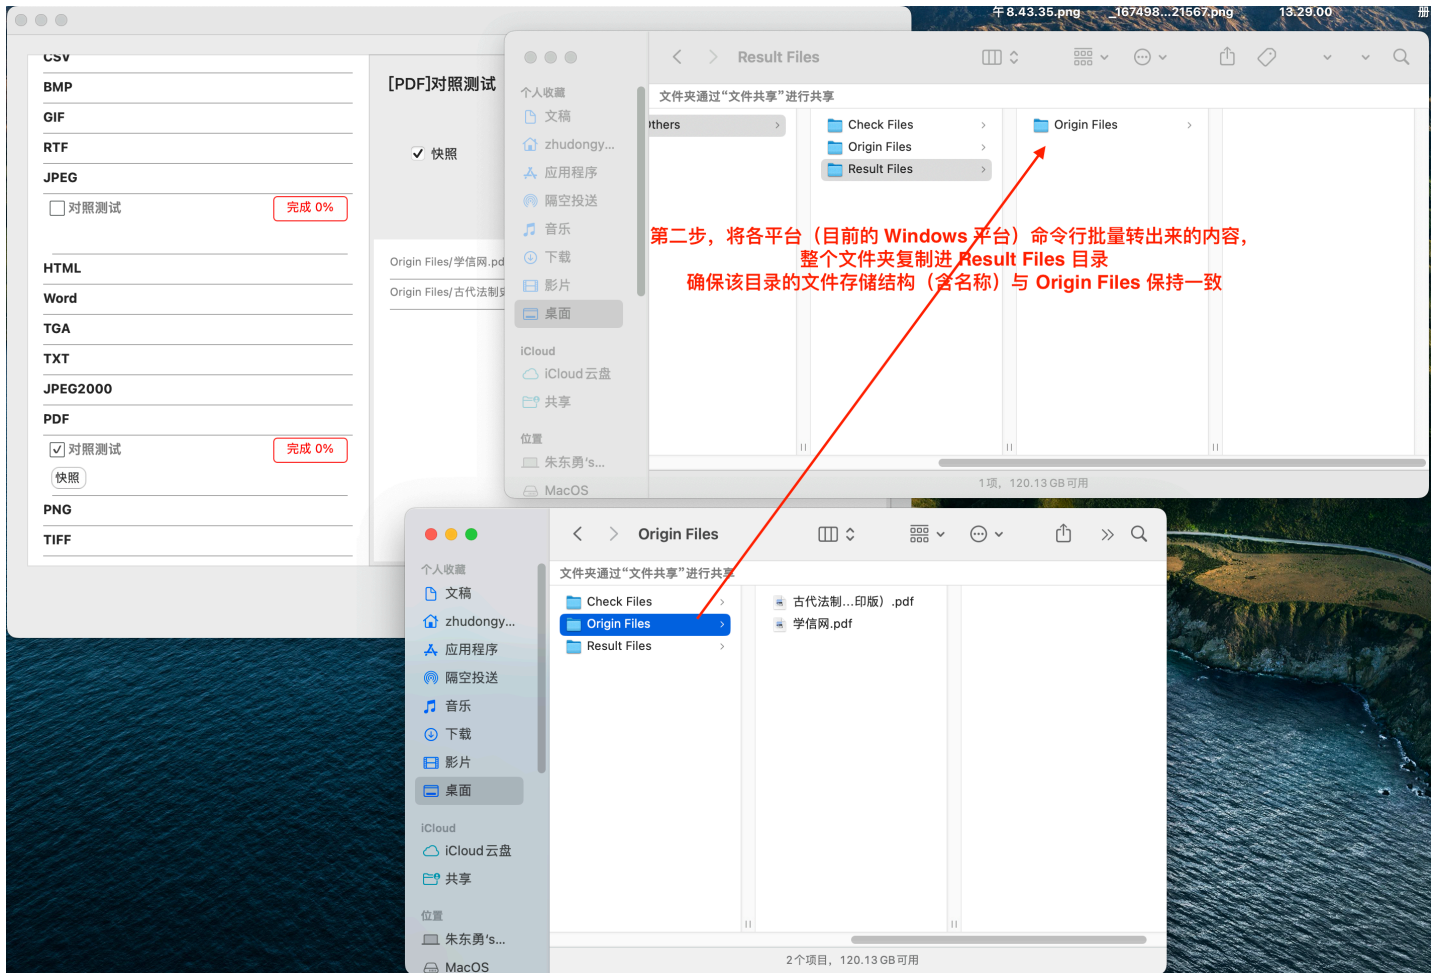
午8.43.35.png _167498...21567.png 13.29.00 册

CSV
BMP
GIF
RTF
JPEG
对照测试 完成 0%
HTML
Word
TGA
TXT
JPEG2000
PDF
对照测试 完成 0%
快照
PNG
TIFF

[PDF]对照测试
快照
Origin Files/学信网.pd
Origin Files/古代法制史

Result Files
个人收藏
文稿
zhudongy...
应用程序
隔空投送
音乐
下载
影片
桌面
iCloud
iCloud 云盘
共享
位置
朱东勇's...
MacOS
文件夹通过"文件共享"进行共享
thers
Check Files
Origin Files
Result Files
Origin Files
1项，120.13 GB可用

第二步，将各平台（目前的 Windows 平台）命令行批量转出来的内容，
整个文件夹复制进 Result Files 目录
确保该目录的文件存储结构（含名称）与 Origin Files 保持一致

Origin Files
个人收藏
文稿
zhudongy...
应用程序
隔空投送
音乐
下载
影片
桌面
iCloud
iCloud 云盘
共享
位置
朱东勇's...
MacOS
文件夹通过"文件共享"进行共享
Check Files
Origin Files
Result Files
古代法制...印版）.pdf
学信网.pdf
2个项目，120.13 GB可用